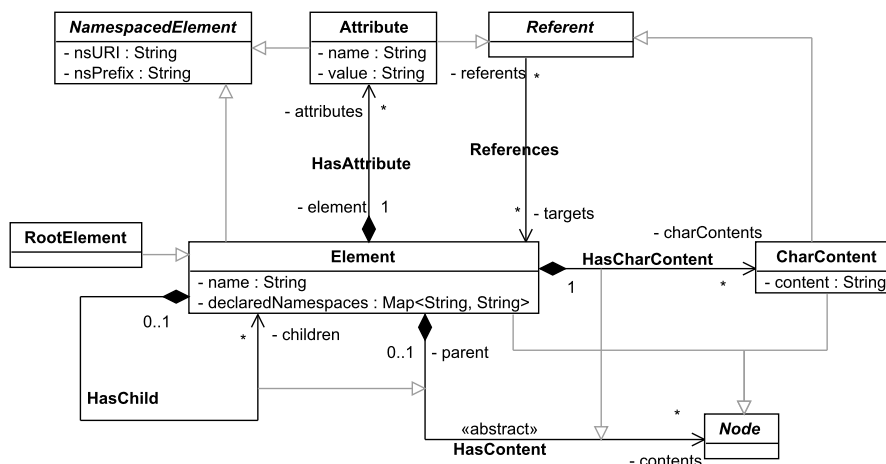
NamespacedElement
- nsURI : String
- nsPrefix : String

Attribute
- name : String
- value : String

Referent

- referents *

- attributes *

HasAttribute

References

- element 1

* - targets

- charContents

RootElement

Element
- name : String
- declaredNamespaces : Map<String, String>

HasCharContent

CharContent
- content : String

1

*

0..1

* - children

0..1 - parent

HasChild

«abstract»
HasContent

*

Node

- contents